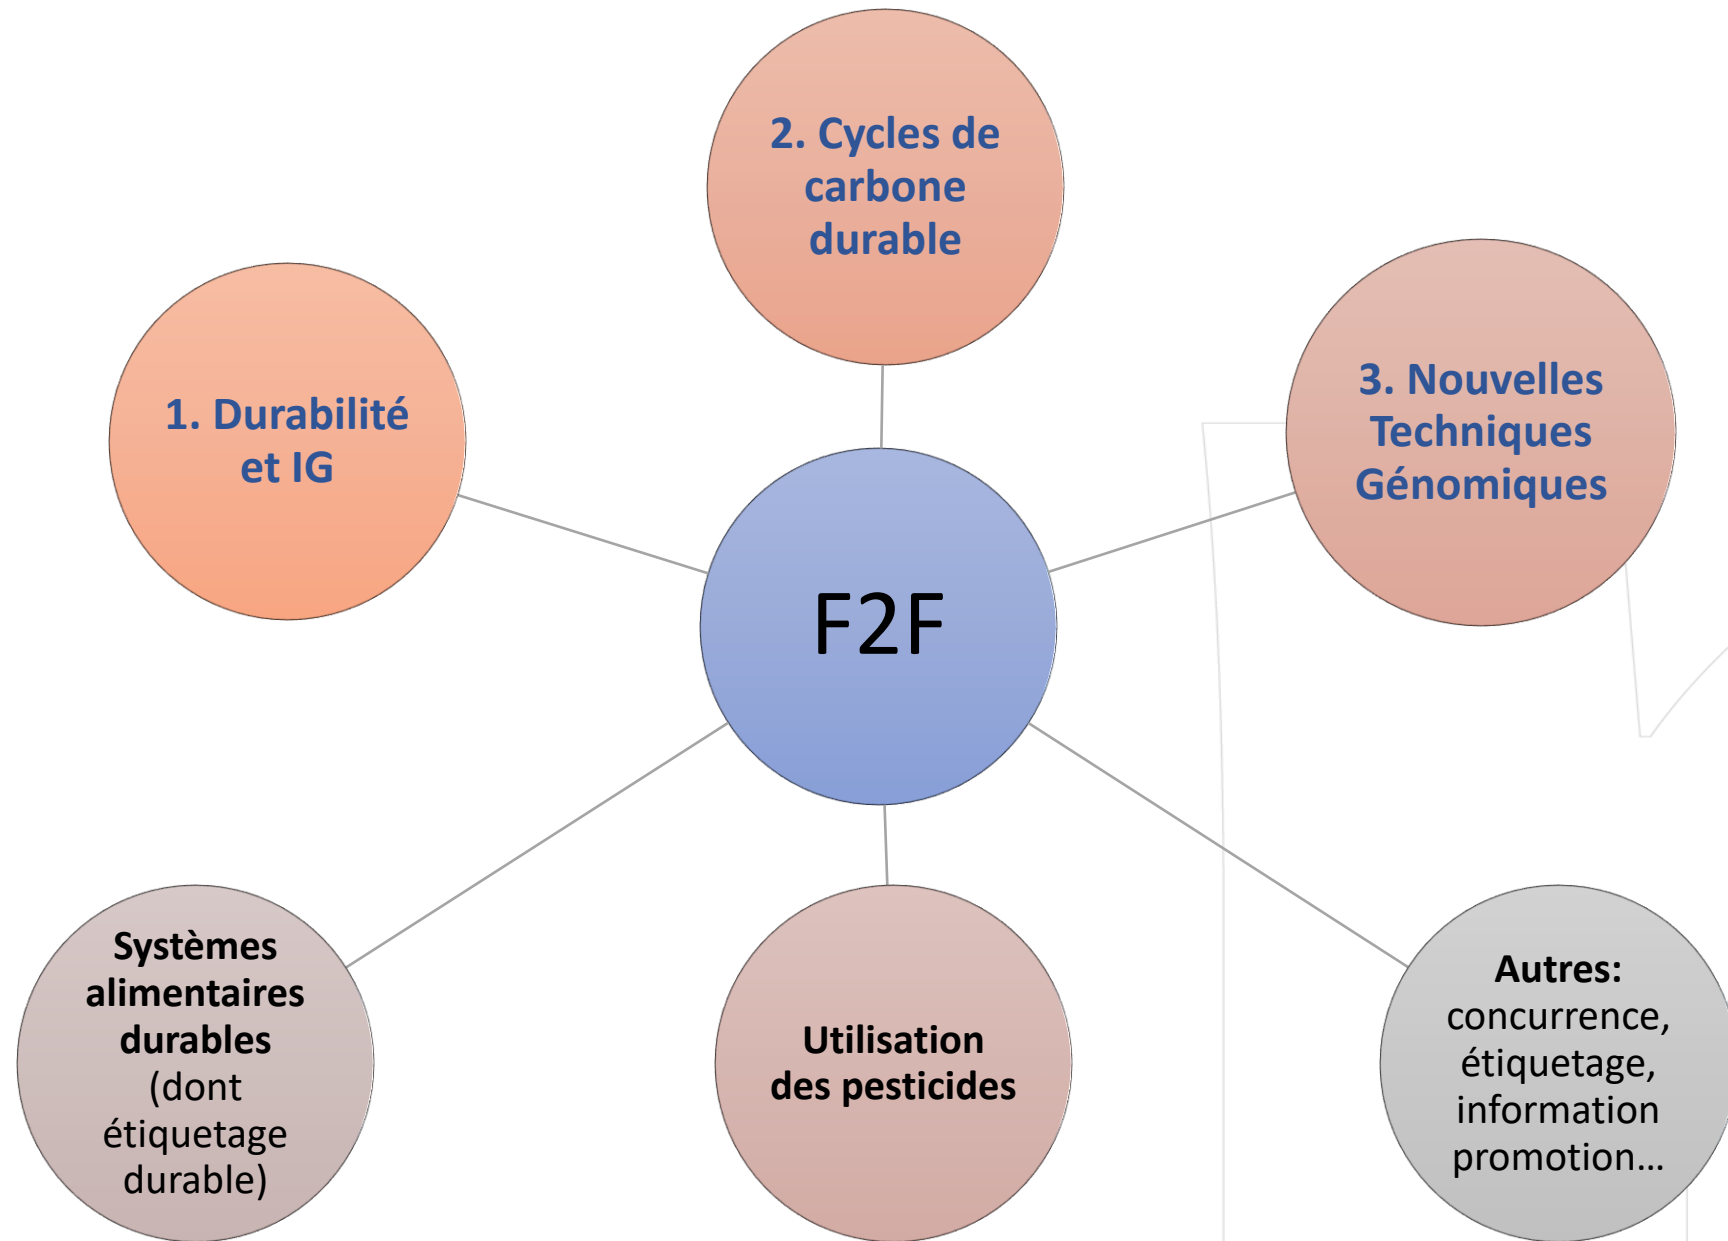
2. Cycles de carbone durable

1. Durabilité et IG

3. Nouvelles Techniques Génomiques

F2F

Systèmes alimentaires durables (dont étiquetage durable)

Utilisation des pesticides

Autres: concurrence, étiquetage, information promotion…